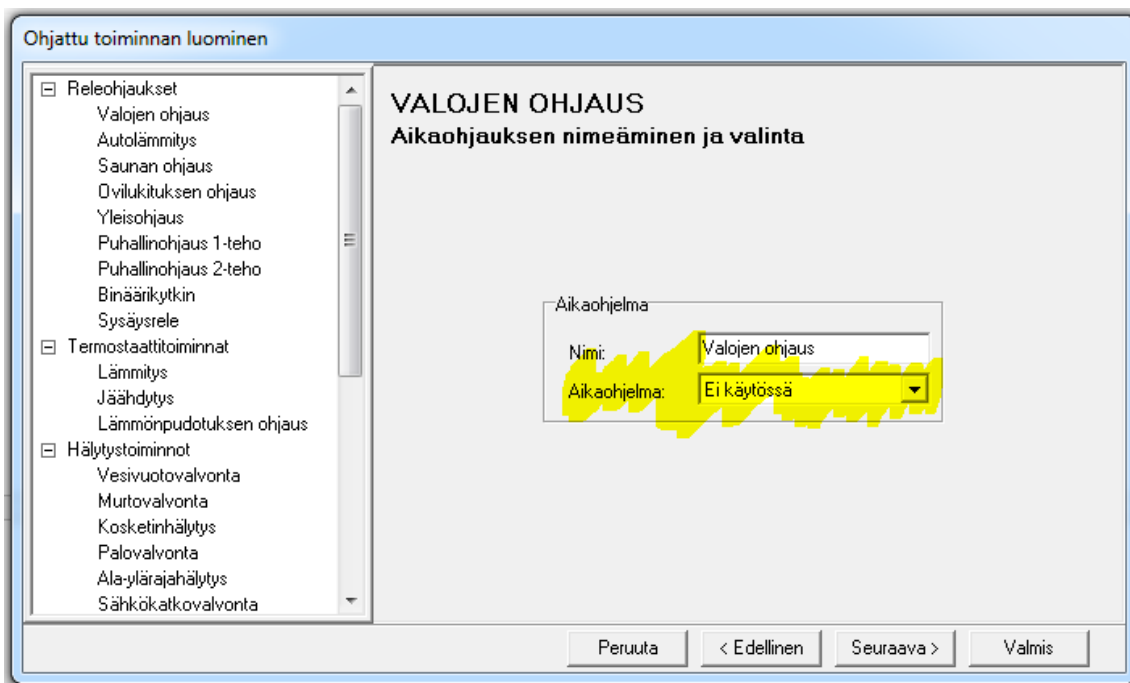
Ohjattu toiminnan luominen

Releohjaukset
Valojen ohjaus
Autolämmitys
Saunan ohjaus
Ovilukituksen ohjaus
Yleisohjaus
Puhallinohjaus 1-teho
Puhallinohjaus 2-teho
Binäärikytkin
Sysäysrele
Termostaattitoiminnat
Lämmitys
Jäähdytys
Lämmönpudotuksen ohjaus
Hälytystoiminnot
Vesivuotovalvonta
Murtovalvonta
Kosketinhälytys
Palovalvonta
Ala-ylärajahälytys
Sähkökatkovalvonta

VALOJEN OHJAUS
Aikaohjauksen nimeäminen ja valinta

Aikaohjelma
Nimi: Valojen ohjaus
Aikaohjelma: Ei käytössä

Peruuta
< Edellinen
Seuraava >
Valmis